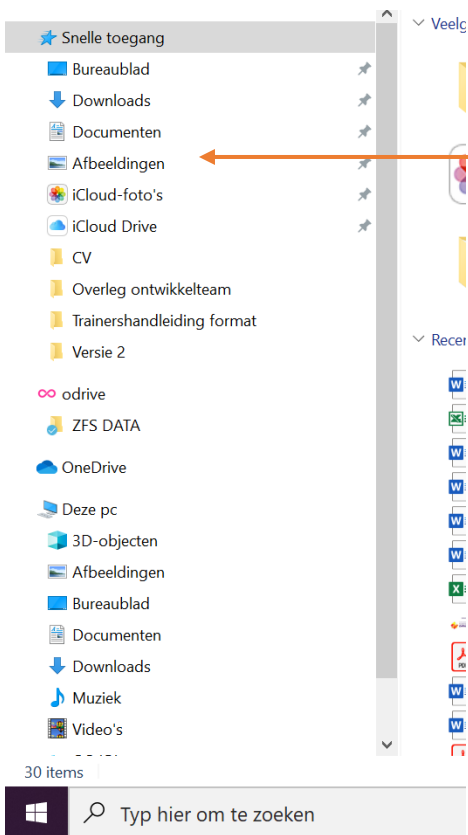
Snelle toegang
Bureaublad
Downloads
Documenten
Afbeeldingen
iCloud-foto's
iCloud Drive
CV
Overleg ontwikkelteam
Trainershandleiding format
Versie 2
odrive
ZFS DATA
OneDrive
Deze pc
3D-objecten
Afbeeldingen
Bureaublad
Documenten
Downloads
Muziek
Video's
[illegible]
30 items
Veelg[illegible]
Recen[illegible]
Typ hier om te zoeken